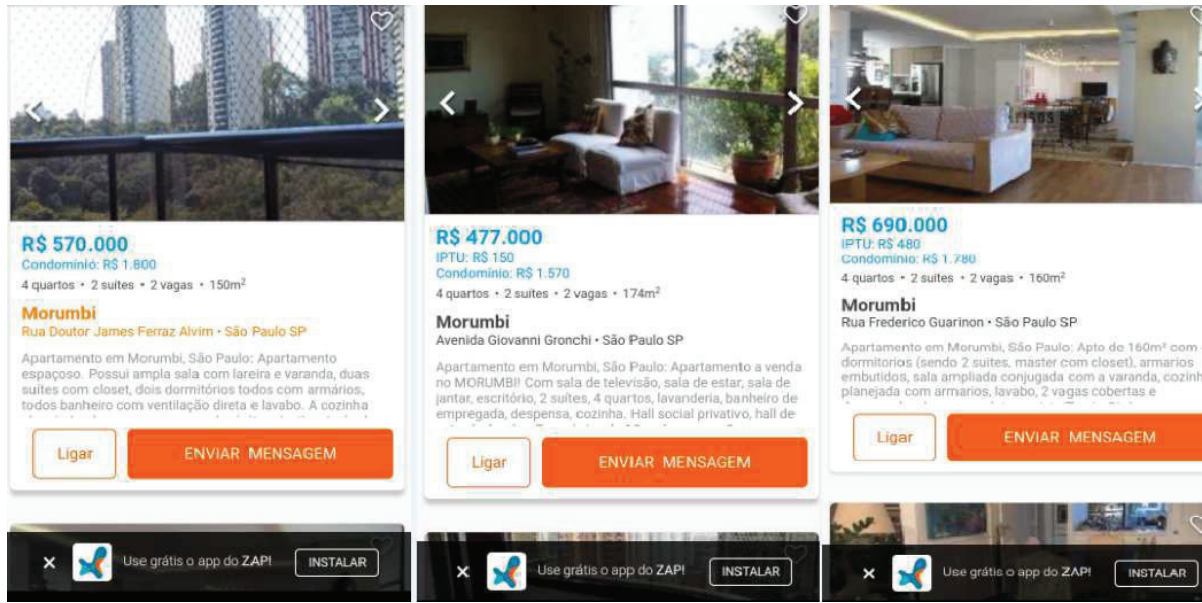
R$ 570.000
Condomínio: R$ 1.800
4 quartos • 2 suítes • 2 vagas • 150m$^2$

Morumbi
Rua Doutor James Ferraz Alvim • São Paulo SP

Apartamento em Morumbi, São Paulo: Apartamento espaçoso. Possui ampla sala com lareira e varanda, duas suítes com closet, dois dormitórios todos com armários, todos banheiro com ventilação direta e lavabo. A cozinha

Ligar
ENVIAR MENSAGEM

Use grátis o app do ZAP!
INSTALAR

R$ 477.000
IPTU: R$ 150
Condomínio: R$ 1.570
4 quartos • 2 suítes • 2 vagas • 174m$^2$

Morumbi
Avenida Giovanni Gronchi • São Paulo SP

Apartamento em Morumbi, São Paulo: Apartamento a venda no MORUMBI! Com sala de televisão, sala de estar, sala de jantar, escritório, 2 suítes, 4 quartos, lavanderia, banheiro de empregada, despensa, cozinha. Hall social privativo, hall de

Ligar
ENVIAR MENSAGEM

Use grátis o app do ZAP!
INSTALAR

R$ 690.000
IPTU: R$ 480
Condomínio: R$ 1.780
4 quartos • 2 suítes • 2 vagas • 160m$^2$

Morumbi
Rua Frederico Guarinon • São Paulo SP

Apartamento em Morumbi, São Paulo: Apto de 160m² com dormitórios (sendo 2 suítes, master com closet), armarios embutidos, sala ampliada conjugada com a varanda, cozinha planejada com armarios, lavabo, 2 vagas cobertas e

Ligar
ENVIAR MENSAGEM

Use grátis o app do ZAP!
INSTALAR